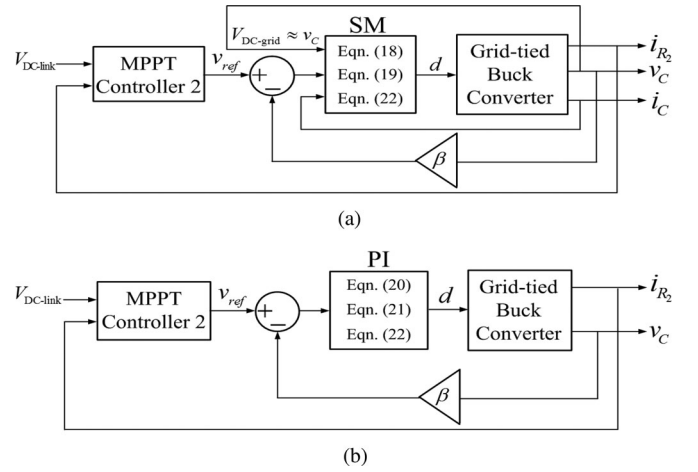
$V_{\text{DC-grid}} \approx v_C$

SM

$V_{\text{DC-link}}$

MPPT Controller 2

$v_{ref}$

+

−

Eqn. (18)

Eqn. (19)

Eqn. (22)

$d$

Grid-tied Buck Converter

$i_{R_2}$

$v_C$

$i_C$

$\beta$

(a)

PI

$V_{\text{DC-link}}$

MPPT Controller 2

$v_{ref}$

+

−

Eqn. (20)

Eqn. (21)

Eqn. (22)

$d$

Grid-tied Buck Converter

$i_{R_2}$

$v_C$

$\beta$

(b)